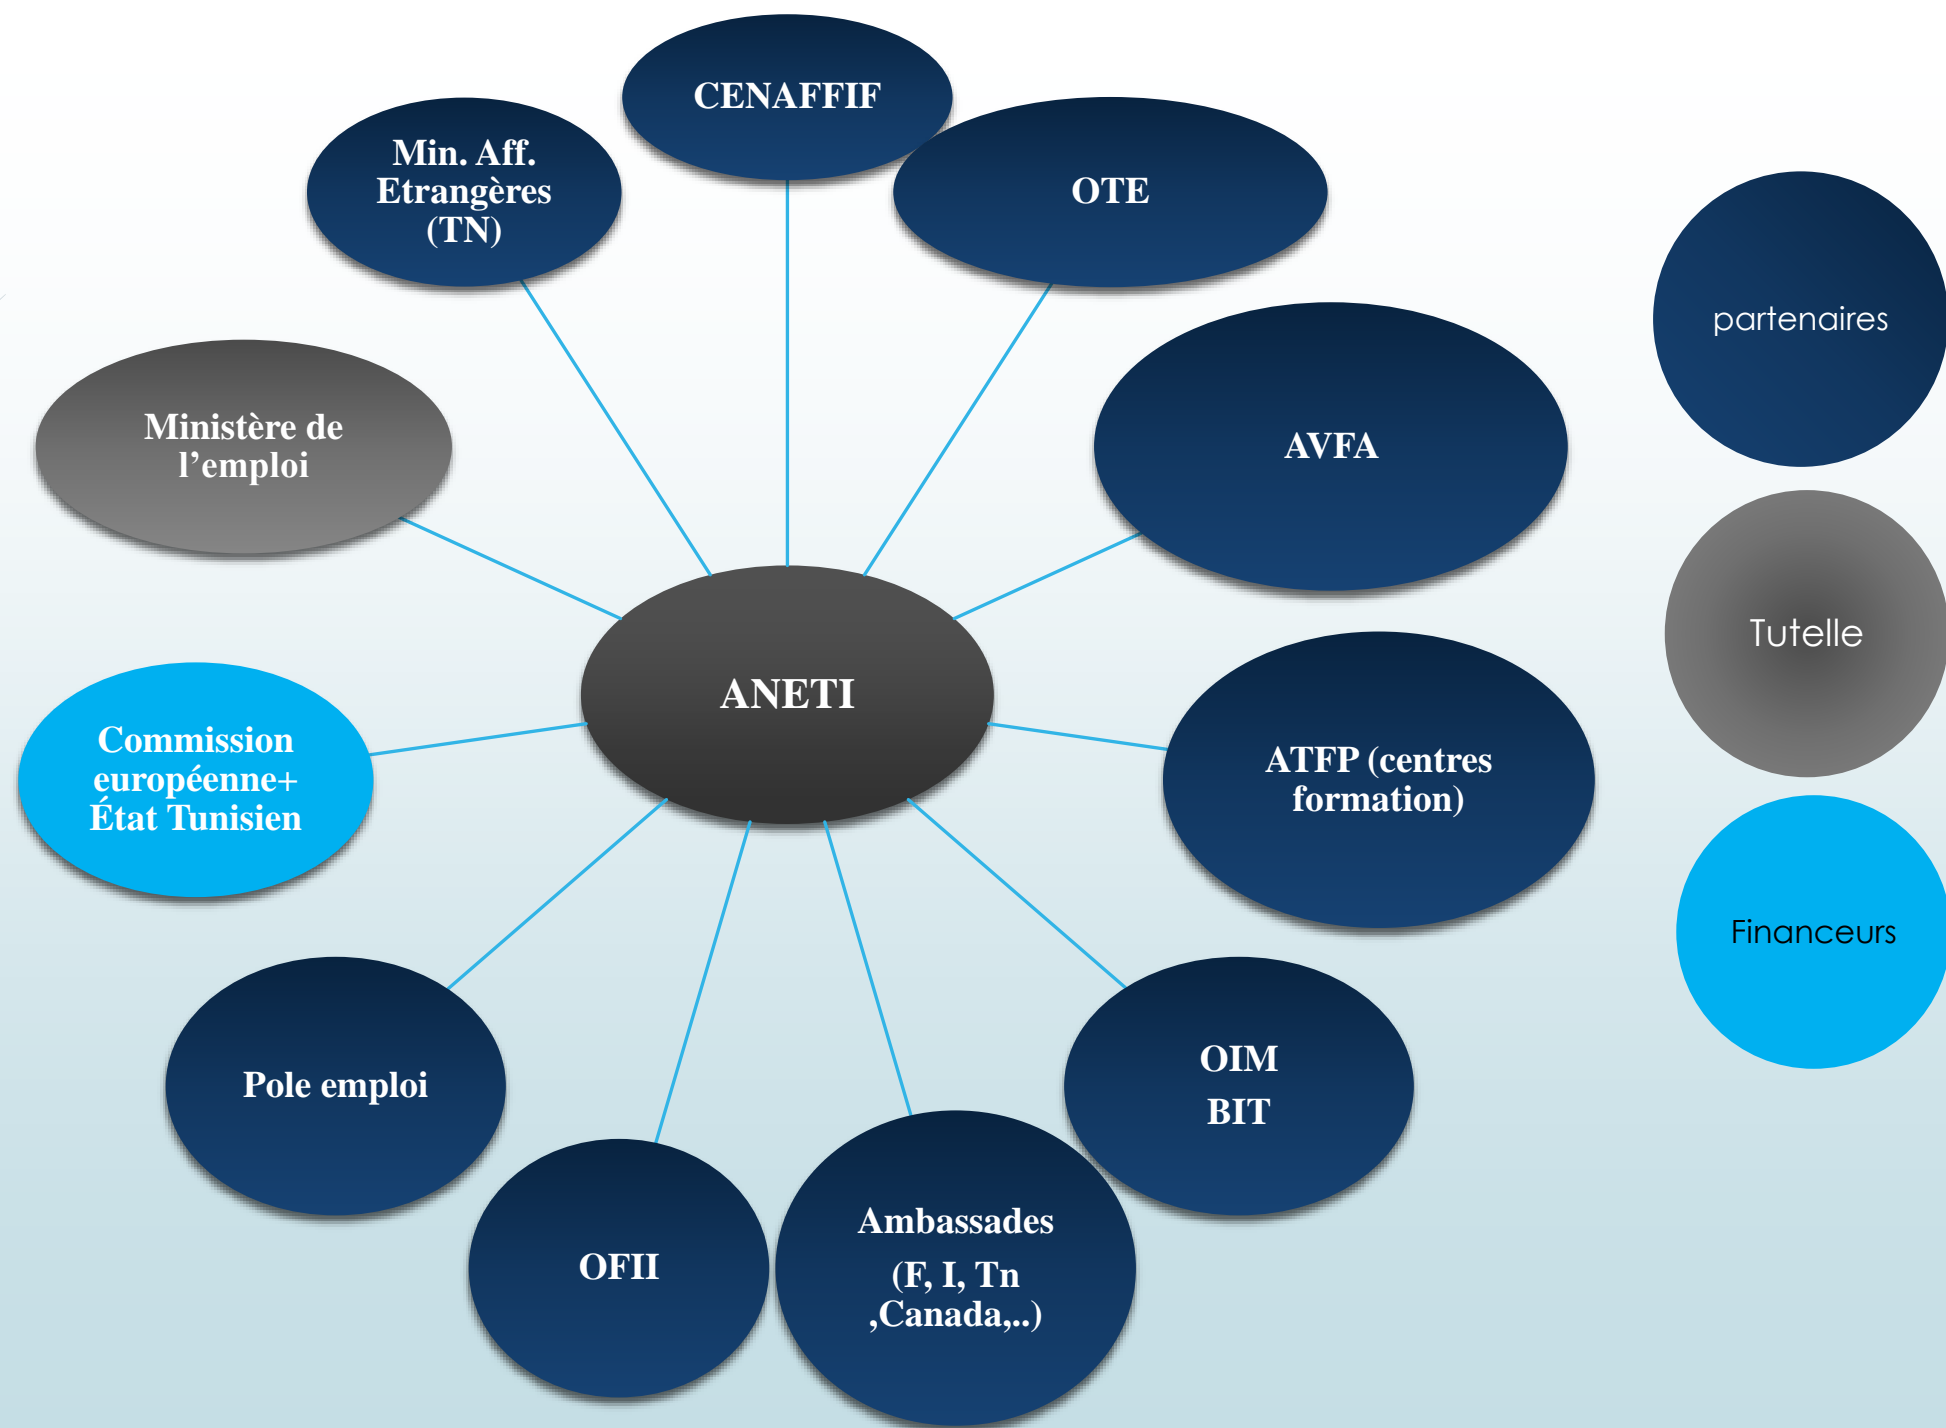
CENAFFIF

Min. Aff. Etrangères (TN)

OTE

partenaires

AVFA

Ministère de l’emploi

Tutelle

ANETI

Commission européenne+ État Tunisien

ATFP (centres formation)

Financeurs

Pole emploi

OIM
BIT

OFII

Ambassades
(F, I, Tn ,Canada,..)